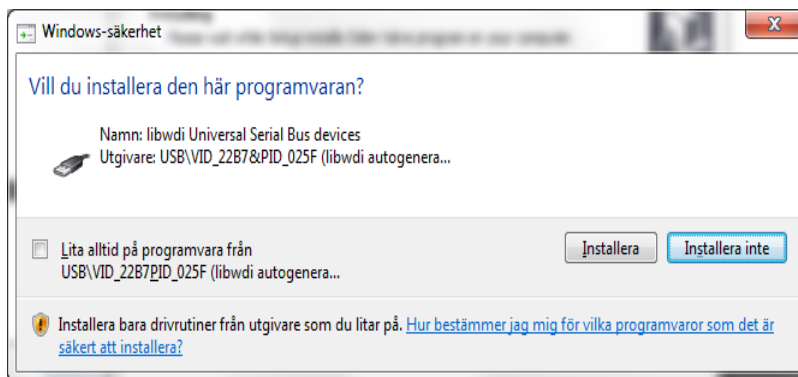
Windows-säkerhet

Vill du installera den här programvaran?

Namn: libwdi Universal Serial Bus devices
Utgivare: USB\VID_22B7&PID_025F (libwdi autogenera...

Lita alltid på programvara från USB\VID_22B7PID_025F (libwdi autogenera...

Installera

Installera inte

Installera bara drivrutiner från utgivare som du litar på. Hur bestämmer jag mig för vilka programvaror som det är säkert att installera?